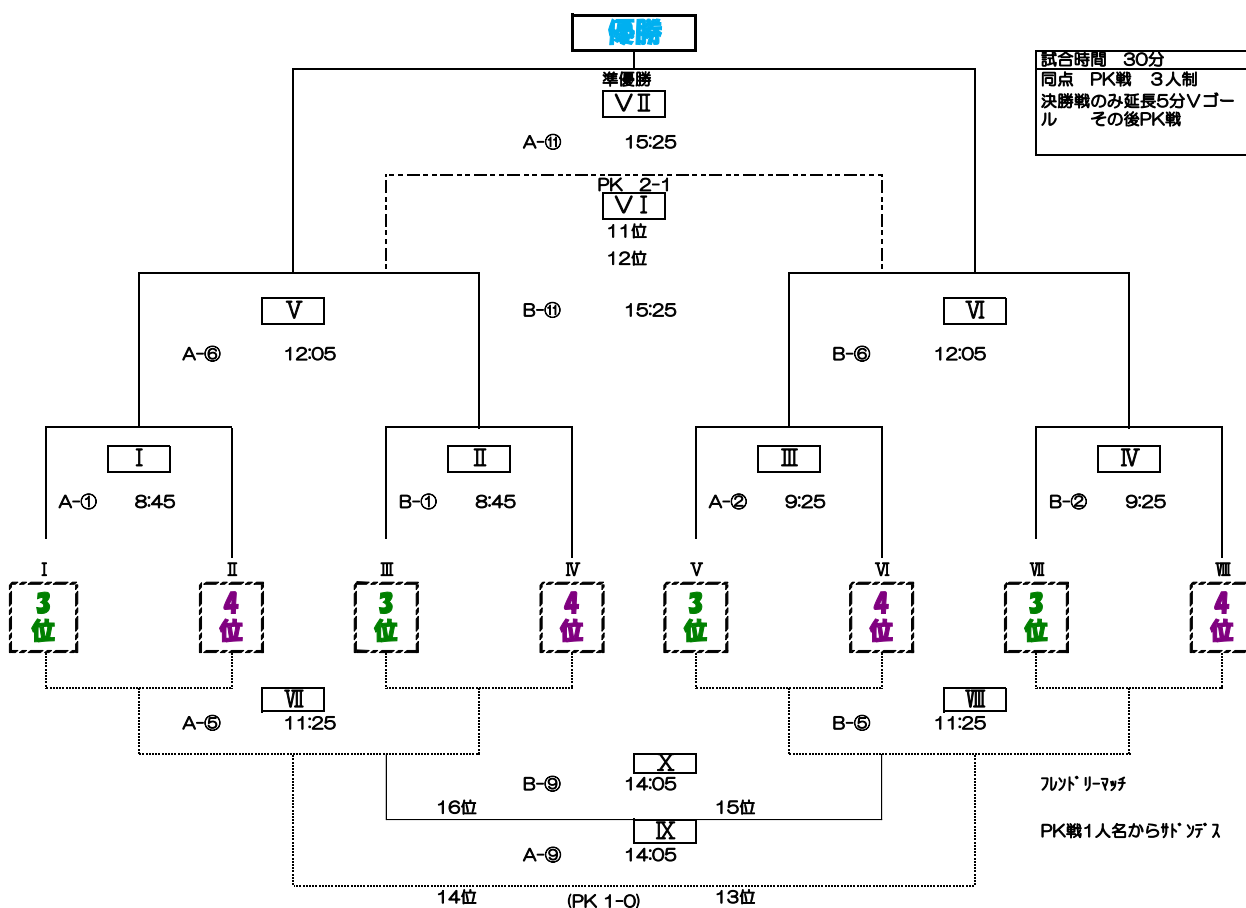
優勝

試合時間 30分
同点 PK戦 3人制
決勝戦のみ延長5分Vゴール その後PK戦

準優勝
ⅤⅡ
A-⑪ 15:25

PK 2-1
ⅤⅠ
11位
12位
B-⑪ 15:25

Ⅴ
A-⑥ 12:05

Ⅵ
B-⑥ 12:05

Ⅰ
A-① 8:45

Ⅱ
B-① 8:45

Ⅲ
A-② 9:25

Ⅳ
B-② 9:25

Ⅰ
3位
Ⅱ
4位
Ⅲ
3位
Ⅳ
4位
Ⅴ
3位
Ⅵ
4位
Ⅶ
3位
Ⅷ
4位

Ⅶ
A-⑤ 11:25

Ⅷ
B-⑤ 11:25

Ⅹ
B-⑨ 14:05
16位 15位

ﾌﾚﾝﾄﾞﾘｰﾏｯﾁ

Ⅸ
A-⑨ 14:05

PK戦1人名からｻﾄﾞﾝﾃﾞｽ

14位 13位
(PK 1-0)